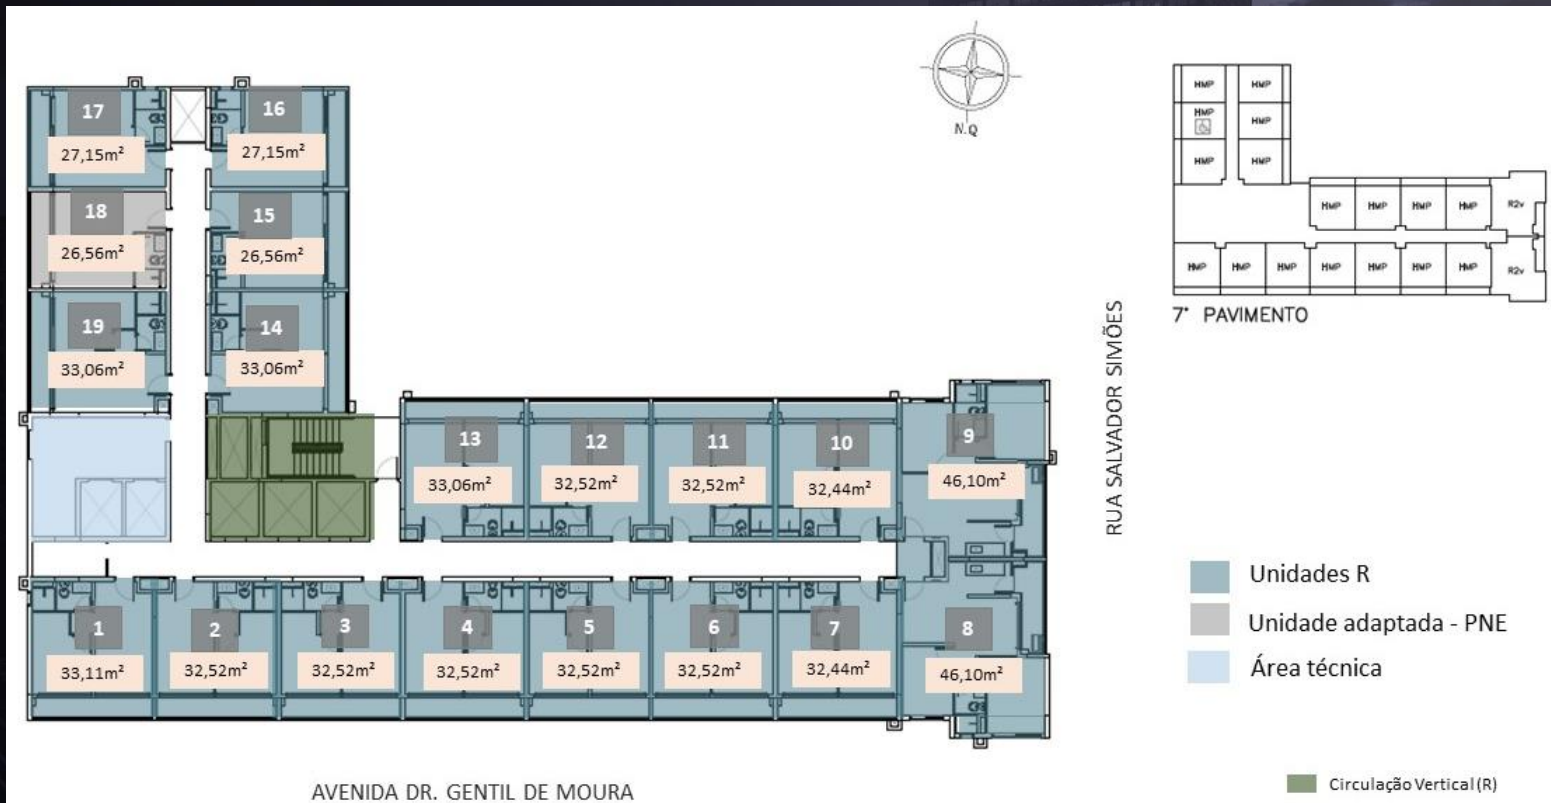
17
27,15m²
16
27,15m²
18
26,56m²
15
26,56m²
19
33,06m²
14
33,06m²
13
33,06m²
12
32,52m²
11
32,52m²
10
32,44m²
9
46,10m²
1
33,11m²
2
32,52m²
3
32,52m²
4
32,52m²
5
32,52m²
6
32,52m²
7
32,44m²
8
46,10m²

N.Q

HMP HMP
HMP HMP
HMP HMP
HMP HMP HMP HMP R2v
HMP HMP HMP HMP HMP HMP HMP R2v

7° PAVIMENTO

RUA SALVADOR SIMÕES

Unidades R
Unidade adaptada - PNE
Área técnica

AVENIDA DR. GENTIL DE MOURA

Circulação Vertical (R)